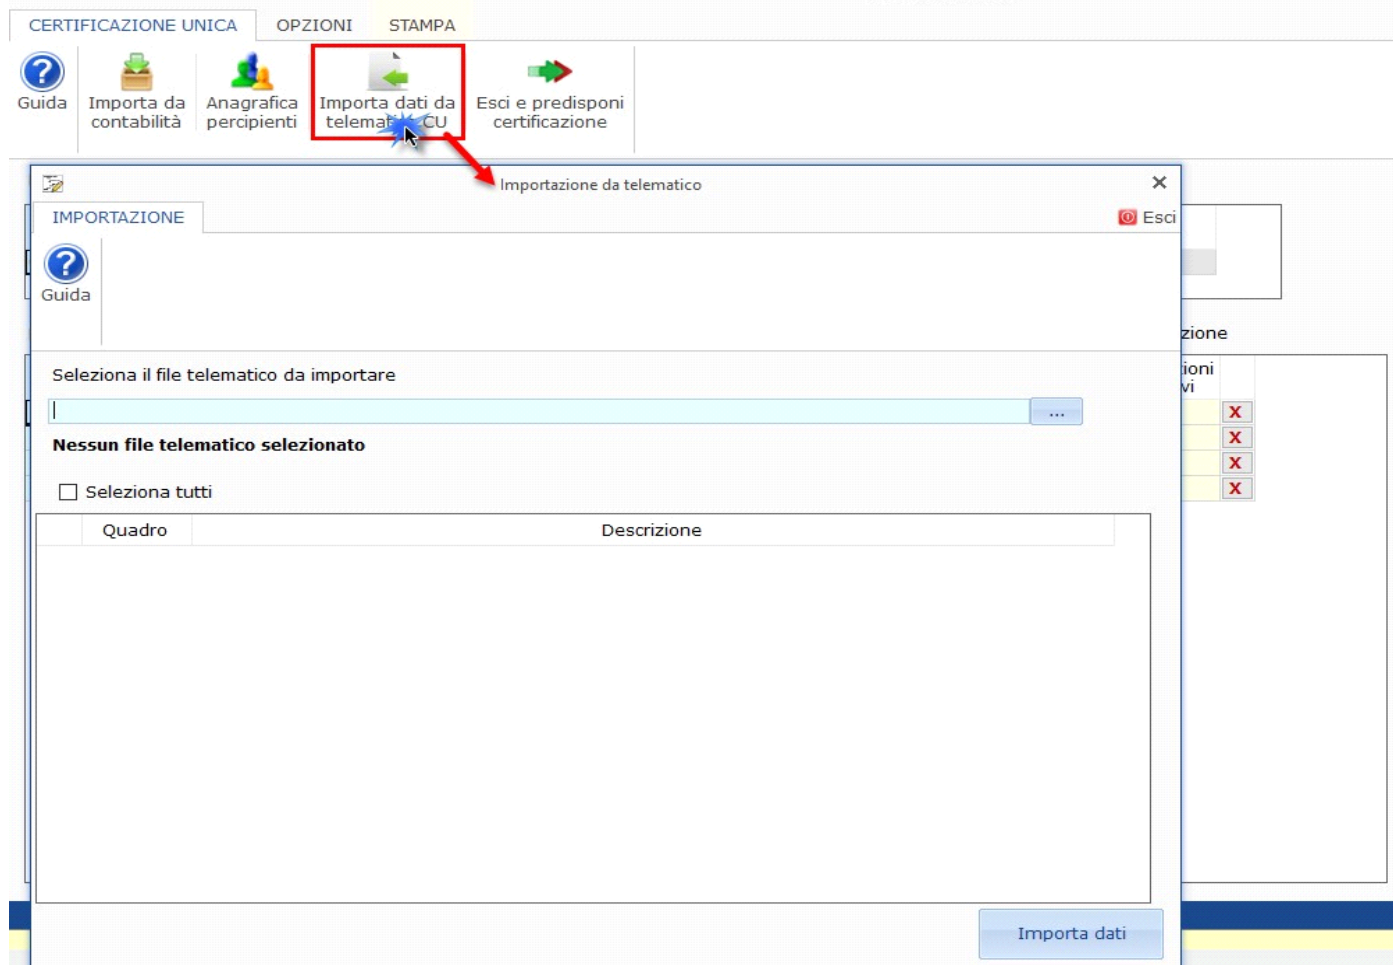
CERTIFICAZIONE UNICA OPZIONI STAMPA

Guida
Importa da contabilità
Anagrafica percipienti
Importa dati da telemat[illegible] CU
Esci e predisponi certificazione

Importazione da telematico

IMPORTAZIONE
Esci
Guida

Seleziona il file telematico da importare
...
Nessun file telematico selezionato

Seleziona tutti

| | Quadro | Descrizione |
|---|---|---|

zione
ioni
vi
X
X
X
X

Importa dati